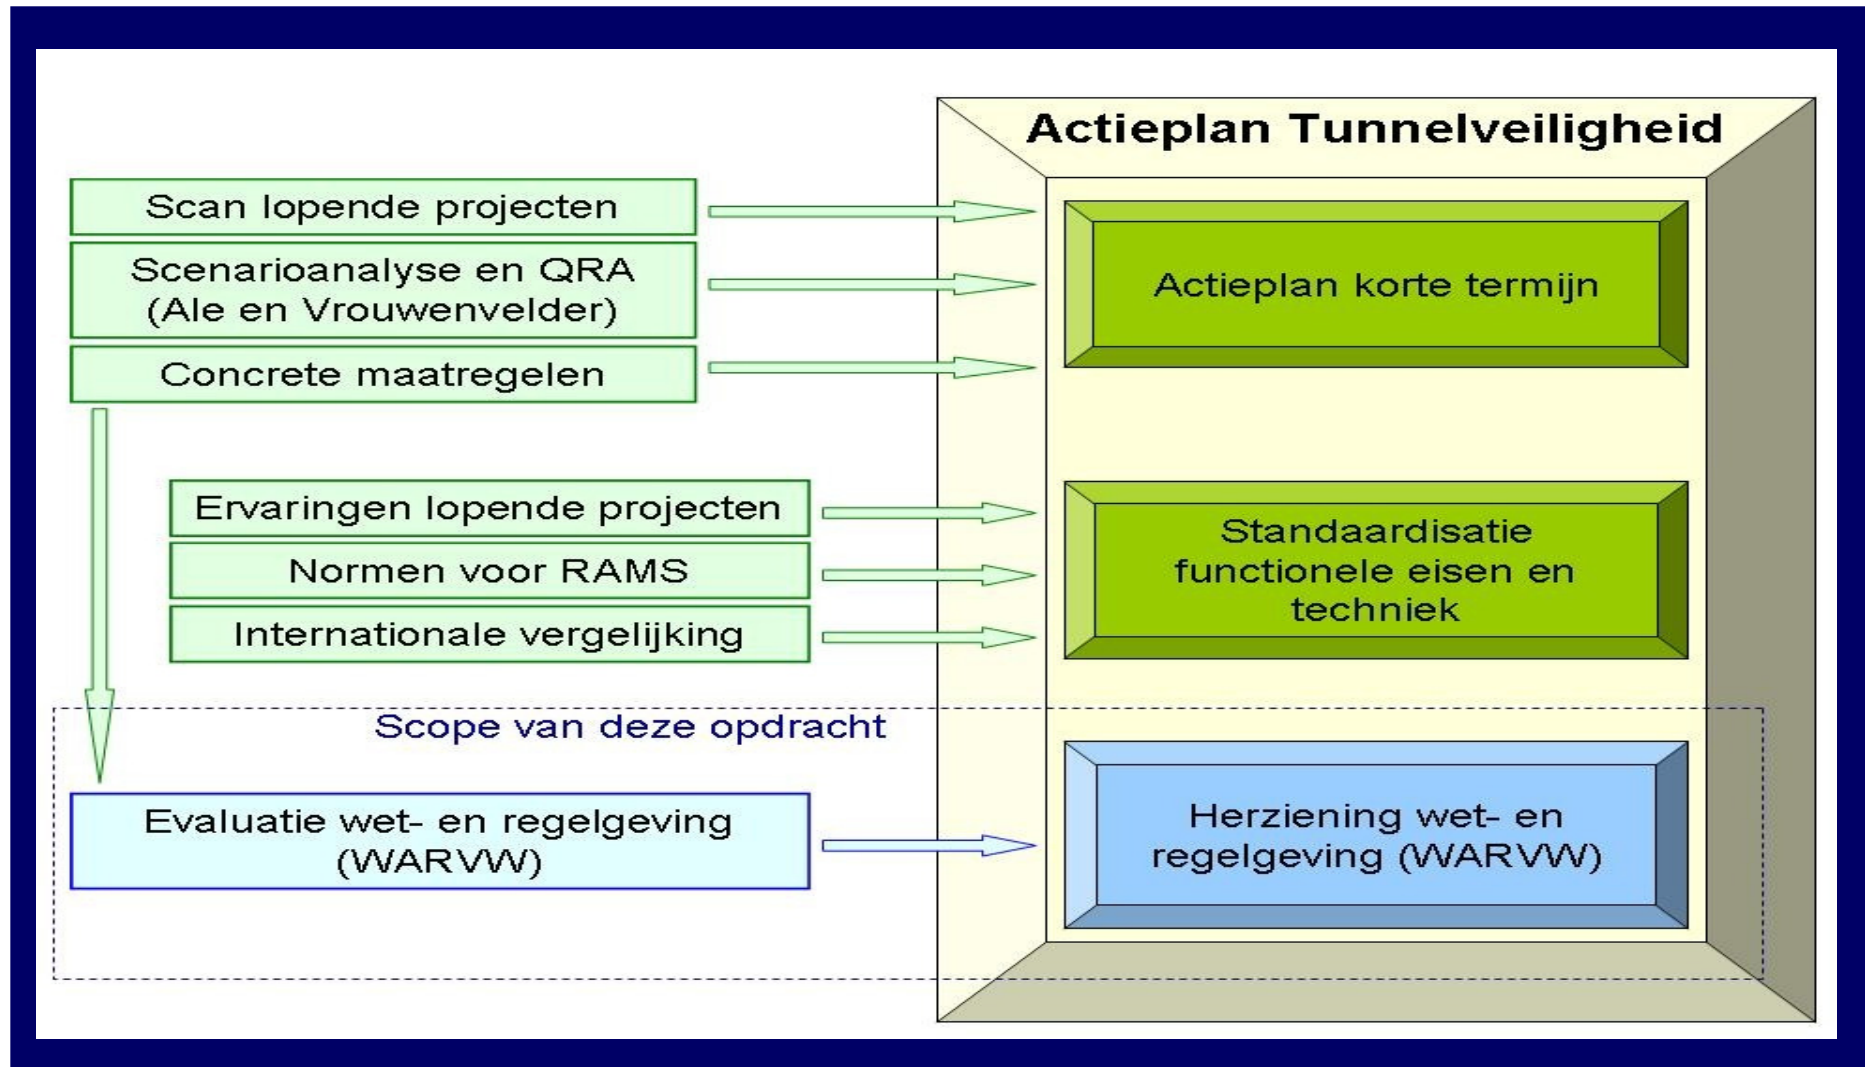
Actieplan Tunnelveiligheid

Scan lopende projecten

Scenarioanalyse en QRA (Ale en Vrouwenvelder)

Concrete maatregelen

Actieplan korte termijn

Ervaringen lopende projecten

Normen voor RAMS

Internationale vergelijking

Standaardisatie functionele eisen en techniek

Scope van deze opdracht

Evaluatie wet- en regelgeving (WARVW)

Herziening wet- en regelgeving (WARVW)